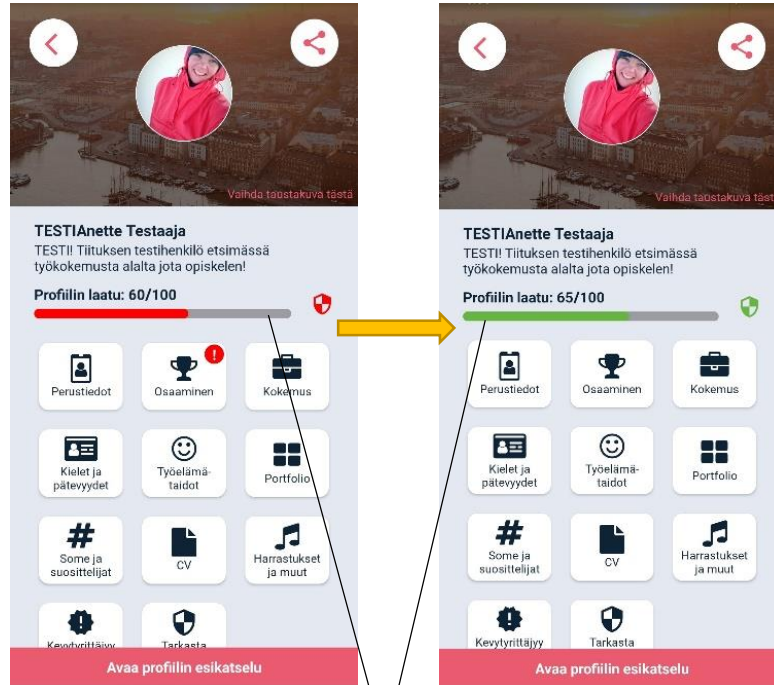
Vaihda taustakuva tästä

TESTIAnette Testaaja
TESTI! Tiituksen testihenkilö etsimässä työkokemusta alalta jota opiskelen!

Profiilin laatu: 60/100

Perustiedot
!
Osaaminen
Kokemus
Kielet ja pätevyydet
Työelämätaidot
Portfolio
#
Some ja suosittelijat
CV
Harrastukset ja muut
Kevytyrittäjyy
Tarkasta

Avaa profiilin esikatselu

Vaihda taustakuva täst

TESTIAnette Testaaja
TESTI! Tiituksen testihenkilö etsimässä työkokemusta alalta jota opiskelen!

Profiilin laatu: 65/100

Perustiedot
Osaaminen
Kokemus
Kielet ja pätevyydet
Työelämätaidot
Portfolio
#
Some ja suosittelijat
CV
Harrastukset ja muut
Kevytyrittäjyy
Tarkasta

Avaa profiilin esikatselu